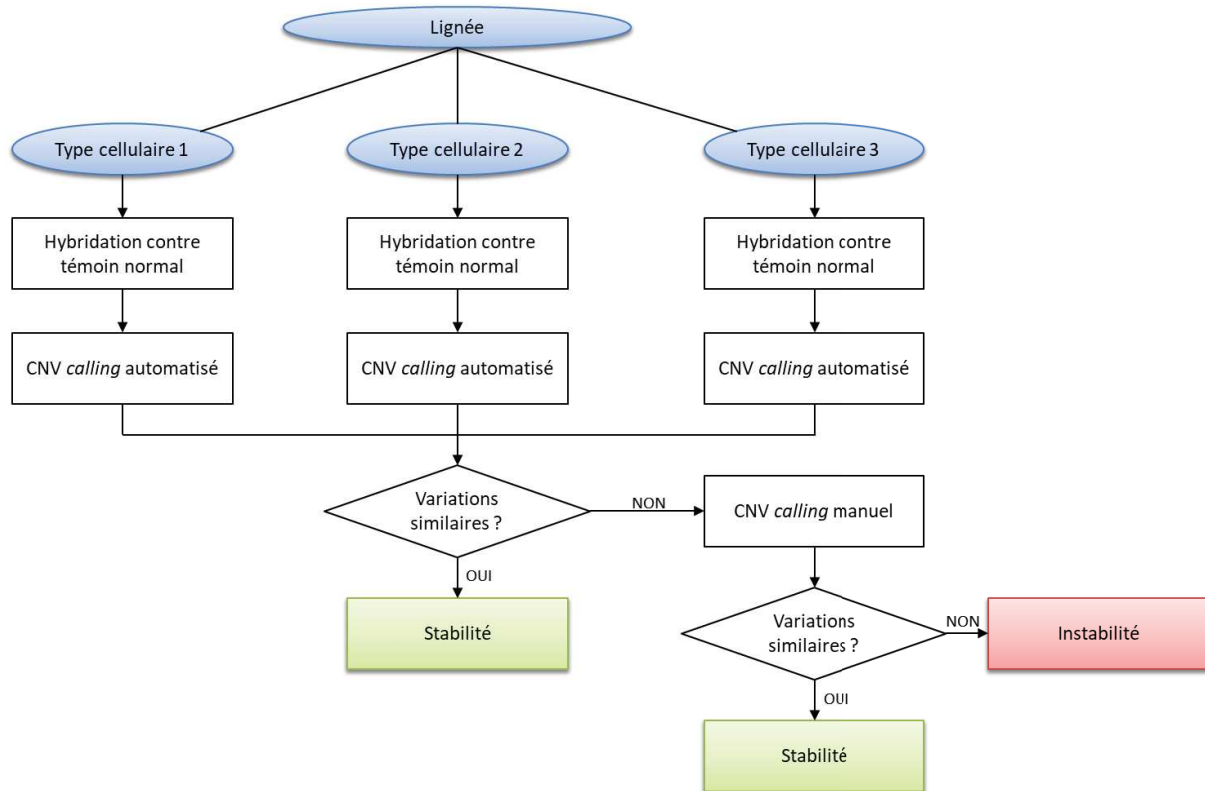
Lignée

Type cellulaire 1

Type cellulaire 2

Type cellulaire 3

Hybridation contre témoin normal

Hybridation contre témoin normal

Hybridation contre témoin normal

CNV *calling* automatisé

CNV *calling* automatisé

CNV *calling* automatisé

Variations similaires ?

NON

CNV *calling* manuel

OUI

Stabilité

Variations similaires ?

NON

Instabilité

OUI

Stabilité